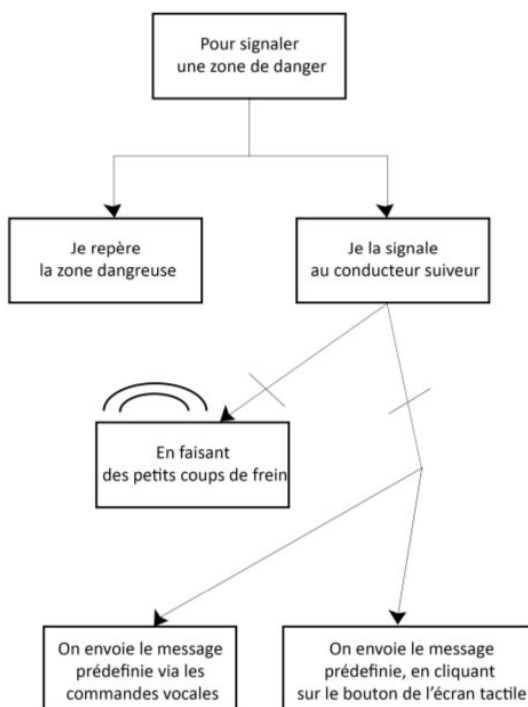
Pour signaler une zone de danger

Je repère la zone dangreuse

Je la signale au conducteur suiveur

En faisant des petits coups de frein

On envoie le message prédefinie via les commandes vocales

On envoie le message prédefinie, en cliquant sur le bouton de l'écran tactile